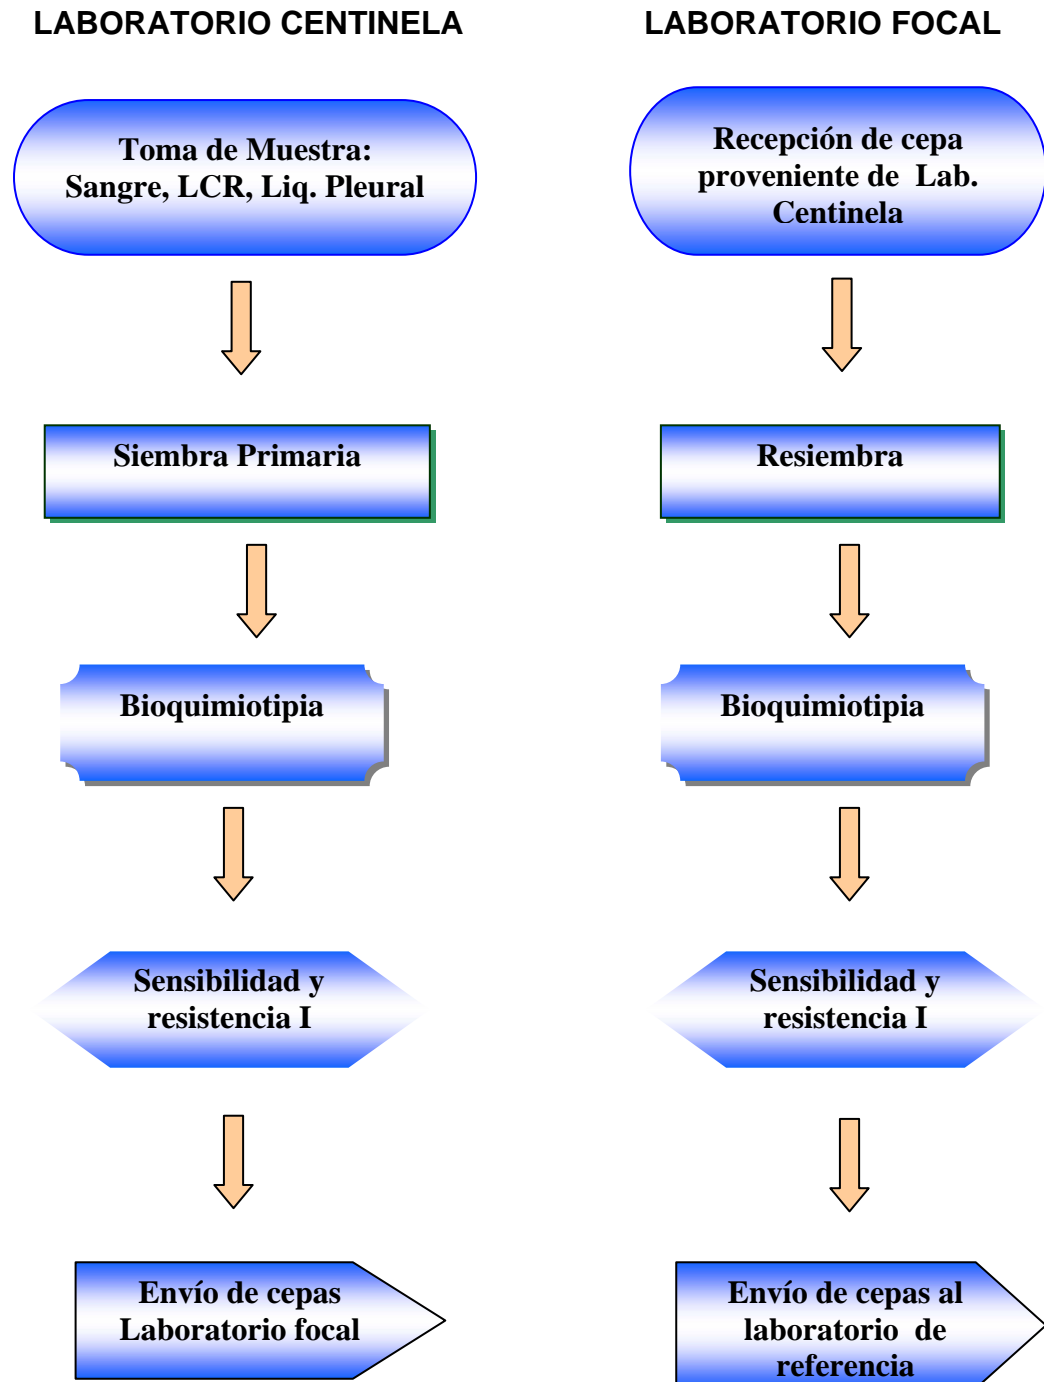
LABORATORIO CENTINELA

Toma de Muestra: Sangre, LCR, Liq. Pleural

Siembra Primaria

Bioquimiotipia

Sensibilidad y resistencia I

Envío de cepas Laboratorio focal

LABORATORIO FOCAL

Recepción de cepa proveniente de Lab. Centinela

Resiembra

Bioquimiotipia

Sensibilidad y resistencia I

Envío de cepas al laboratorio de referencia